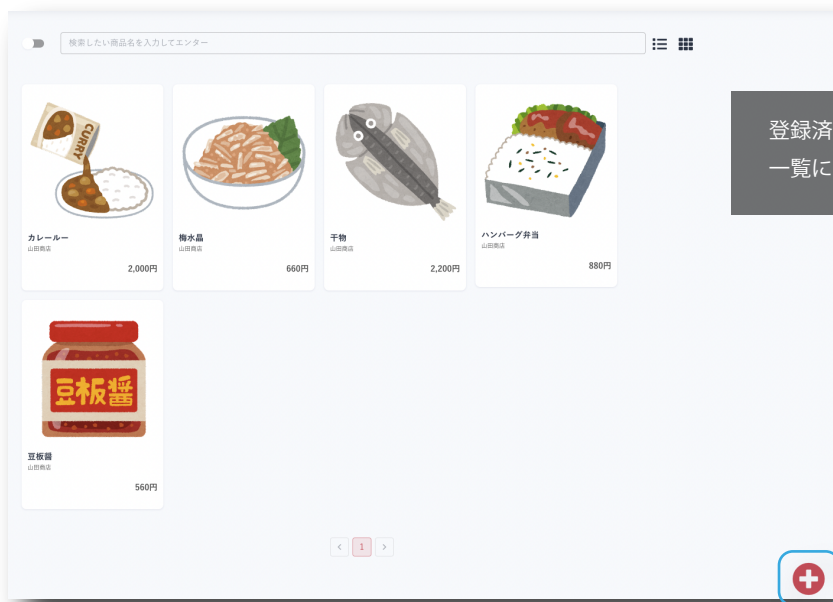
検索したい商品名を入力してエンター

CURRY

カレールー
山田商店
2,000円

梅水晶
山田商店
660円

干物
山田商店
2,200円

ハンバーグ弁当
山田商店
880円

登録済
一覧に

豆板醤

豆板醤
山田商店
560円

‹ 1 ›